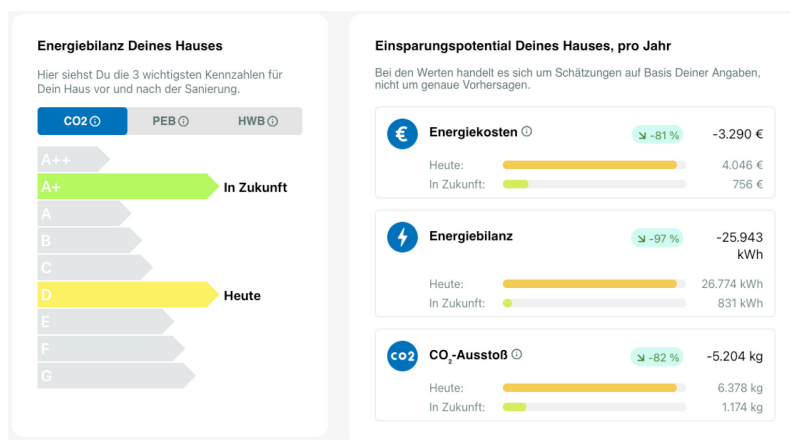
Energiebilanz Deines Hauses

Hier siehst Du die 3 wichtigsten Kennzahlen für Dein Haus vor und nach der Sanierung.

CO2 ⓘ | PEB ⓘ | HWB ⓘ

A++
A+ In Zukunft
A
B
C
D Heute
E
F
G

Einsparungspotential Deines Hauses, pro Jahr

Bei den Werten handelt es sich um Schätzungen auf Basis Deiner Angaben, nicht um genaue Vorhersagen.

€ Energiekosten ⓘ -81 % -3.290 €
Heute: 4.046 €
In Zukunft: 756 €

Energiebilanz -97 % -25.943 kWh
Heute: 26.774 kWh
In Zukunft: 831 kWh

CO2 $CO_2$-Ausstoß ⓘ -82 % -5.204 kg
Heute: 6.378 kg
In Zukunft: 1.174 kg